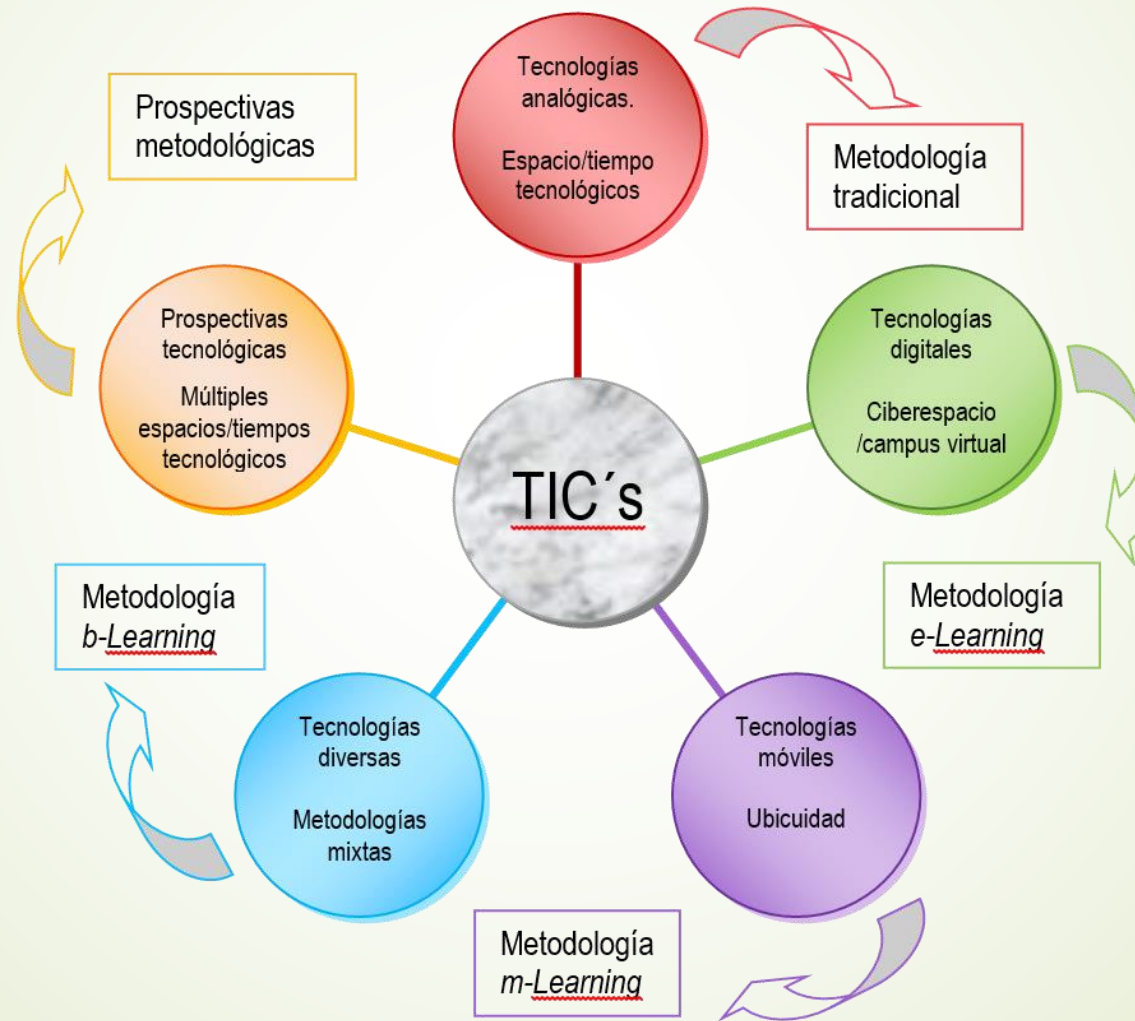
Prospectivas metodológicas

Tecnologías analógicas.

Espacio/tiempo tecnológicos

Metodología tradicional

Prospectivas tecnológicas

Múltiples espacios/tiempos tecnológicos

TIC´s

Tecnologías digitales

Ciberespacio /campus virtual

Metodología b-Learning

Metodología e-Learning

Tecnologías diversas

Metodologías mixtas

Tecnologías móviles

Ubicuidad

Metodología m-Learning